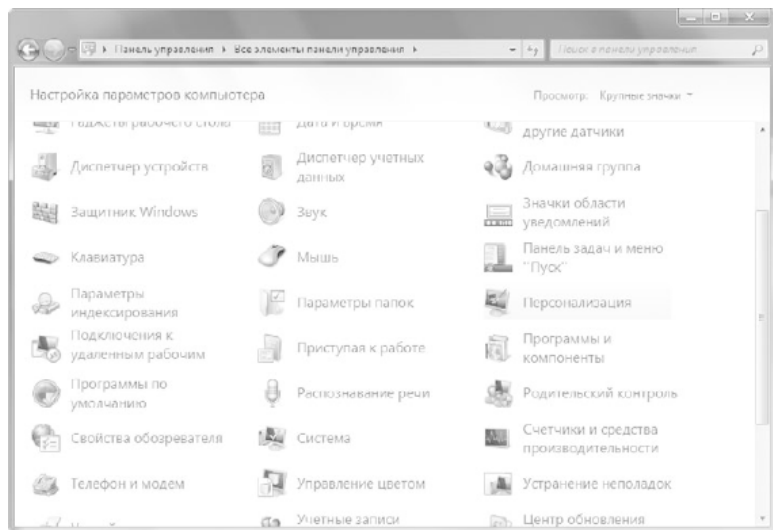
Панель управления ▸ Все элементы панели управления ▸

Поиск в панели управления

Настройка параметров компьютера

Просмотр: Крупные значки ▾

Гаджеты рабочего стола

Дата и время

Другие датчики

Диспетчер устройств

Диспетчер учетных данных

Домашняя группа

Защитник Windows

Звук

Значки области уведомлений

Клавиатура

Мышь

Панель задач и меню "Пуск"

Параметры индексирования

Параметры папок

Персонализация

Подключения к удаленным рабочим

Приступая к работе

Программы и компоненты

Программы по умолчанию

Распознавание речи

Родительский контроль

Свойства обозревателя

Система

Счетчики и средства производительности

Телефон и модем

Управление цветом

Устранение неполадок

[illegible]

Учетные записи

Центр обновления